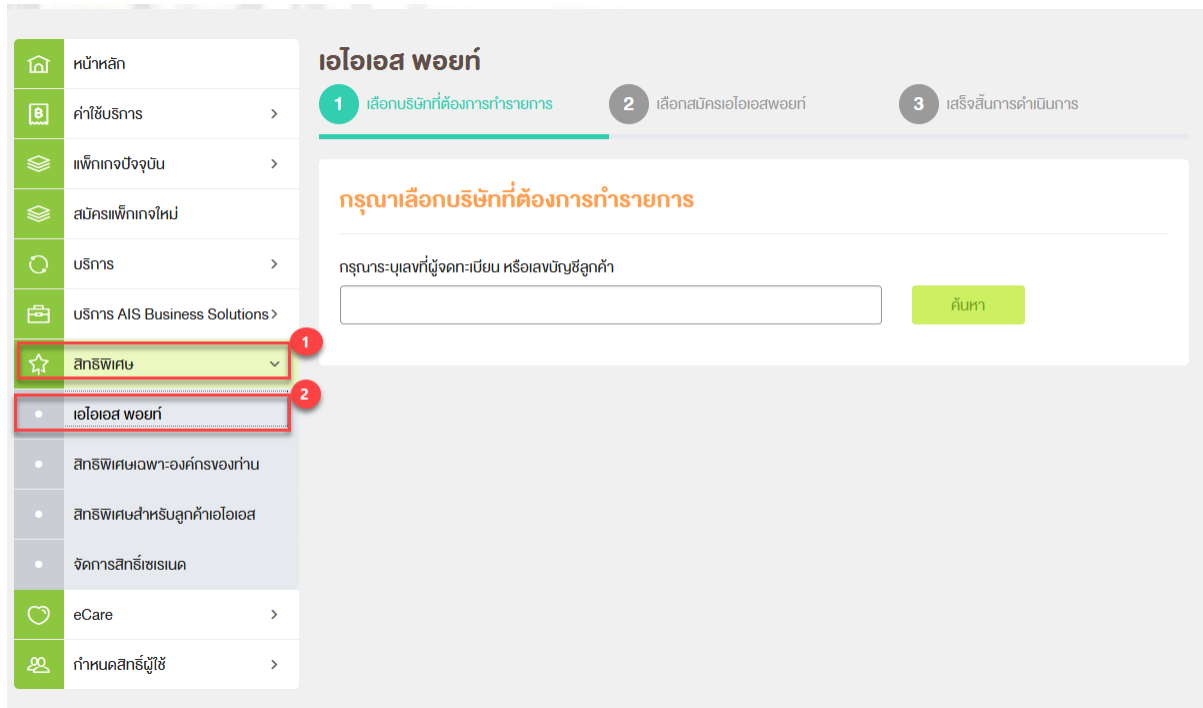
หน้าหลัก
ค่าใช้บริการ >
แพ็กเกจปัจจุบัน >
สมัครแพ็กเกจใหม่
บริการ >
บริการ AIS Business Solutions >
1
สิทธิพิเศษ
2
เอไอเอส พอยท์
สิทธิพิเศษเฉพาะองค์กรของท่าน
สิทธิพิเศษสำหรับลูกค้าเอไอเอส
จัดการสิทธิ์เซเรเนด
eCare >
กำหนดสิทธิ์ผู้ใช้ >

เอไอเอส พอยท์

1 เลือกบริษัทที่ต้องการทำรายการ
2 เลือกสมัครเอไอเอสพอยท์
3 เสร็จสิ้นการดำเนินการ

กรุณาเลือกบริษัทที่ต้องการทำรายการ

กรุณาระบุเลขที่ผู้จดทะเบียน หรือเลขบัญชีลูกค้า

ค้นหา